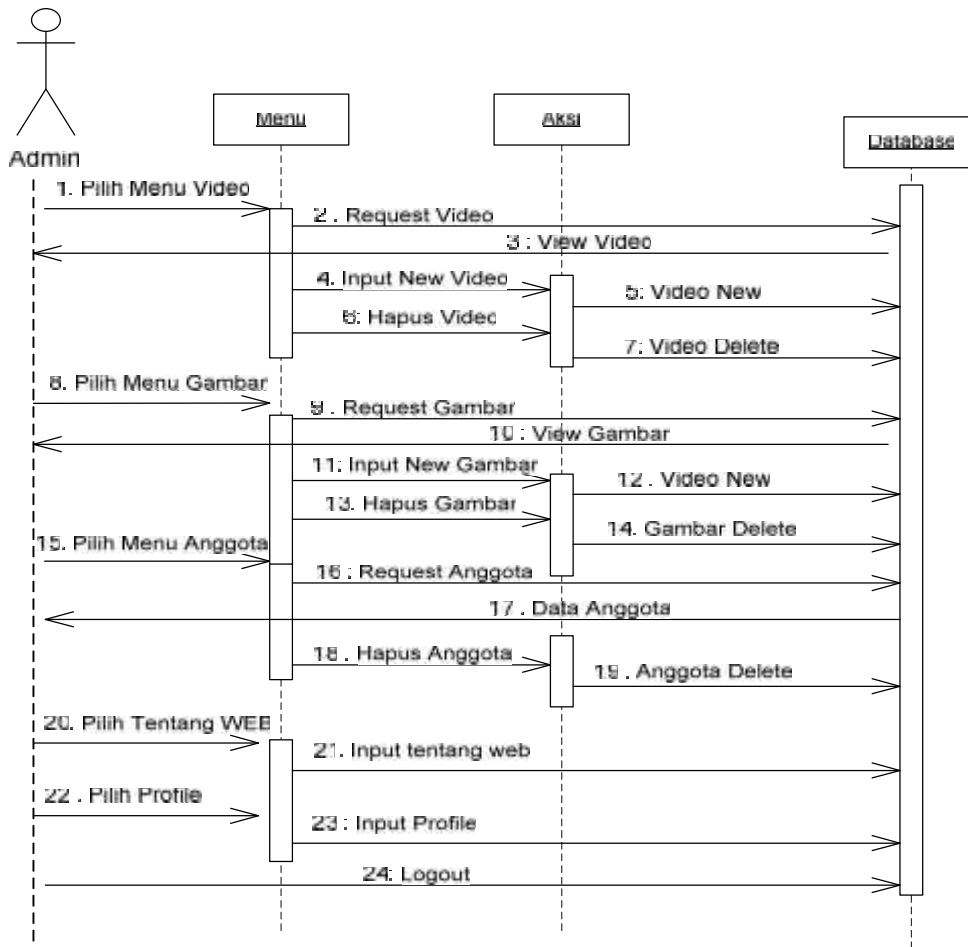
Admin

Menu

Aksi

Database

1. Pilih Menu Video

2 . Request Video

3 : View Video

4. Input New Video

5: Video New

6. Hapus Video

7. Video Delete

8. Pilih Menu Gambar

9 . Request Gambar

10 : View Gambar

11: Input New Gambar

12 . Video New

13. Hapus Gambar

14. Gambar Delete

15. Pilih Menu Anggota

16 : Request Anggota

17 . Data Anggota

18 . Hapus Anggota

19 . Anggota Delete

20. Pilih Tentang WEB

21. Input tentang web

22 . Pilih Profile

23 : Input Profile

24: Logout